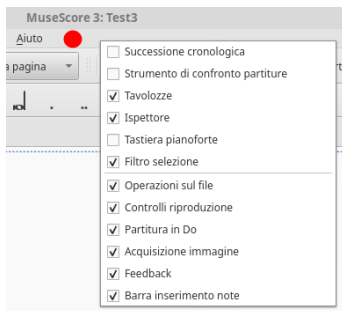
MuseScore 3: Test3

Aiuto

a pagina

Successione cronologica
Strumento di confronto partiture
Tavolozze
Ispettore
Tastiera pianoforte
Filtro selezione
Operazioni sul file
Controlli riproduzione
Partitura in Do
Acquisizione immagine
Feedback
Barra inserimento note